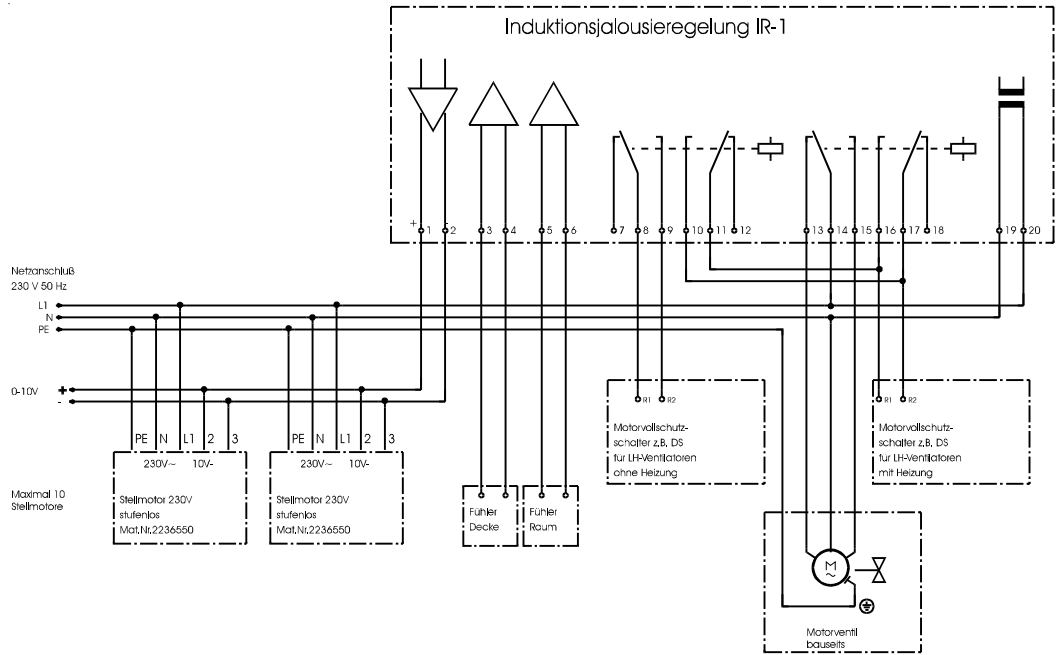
Induktionsjalousieregelung IR-1

+ 1 2 3 4 5 6 7 8 9 10 11 12 13 14 15 16 17 18 19 20

Netzanschluß
230 V 50 Hz
L1
N
PE

0-10V +
-

PE N L1 2 3
230V~ 10V-
Stellmotor 230V
stufenlos
Mat.Nr.2236550

PE N L1 2 3
230V~ 10V-
Stellmotor 230V
stufenlos
Mat.Nr.2236550

Maximal 10
Stellmotore

Fühler
Decke

Fühler
Raum

R1 R2
Motorvollschutzschalter z.B. DS
für LH-Ventilatoren
ohne Heizung

R1 R2
Motorvollschutzschalter z.B. DS
für LH-Ventilatoren
mit Heizung

M
~

Motorventil
bauseits